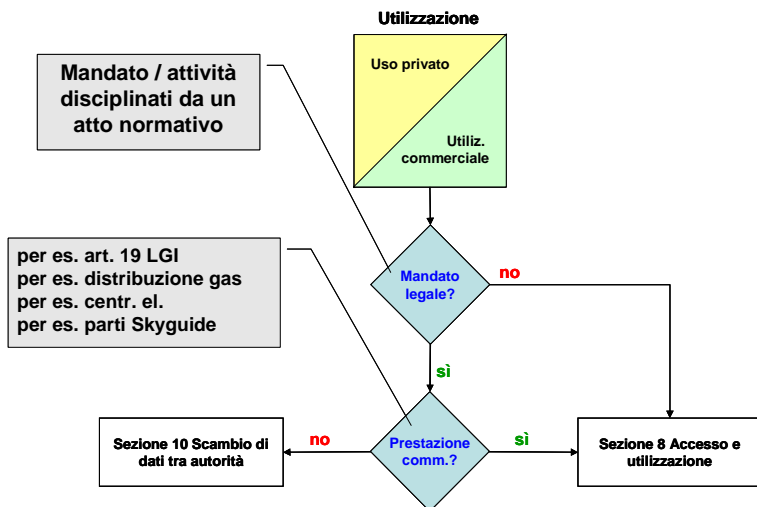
Utilizzazione

Uso privato

Utiliz. commerciale

Mandato / attività disciplinati da un atto normativo

per es. art. 19 LGI
per es. distribuzione gas
per es. centr. el.
per es. parti Skyguide

Mandato legale?

no

sì

Prestazione comm.?

no

sì

Sezione 10 Scambio di dati tra autorità

Sezione 8 Accesso e utilizzazione